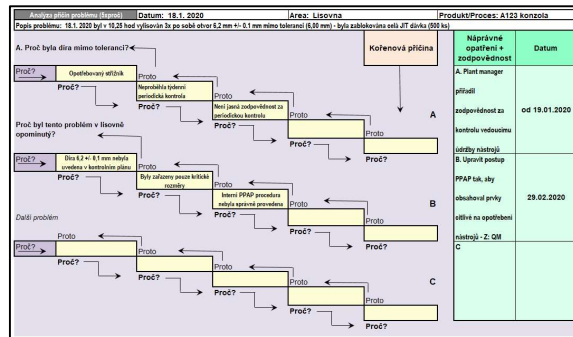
Analýza příčin problému (5xproč) | Datum: 18.1. 2020 | Area: Lisovna | Produkt/Proces: A123 konzola

Popis problému: 18.1. 2020 byl v 10,25 hod vylisován 3x po sobě otvor 6,2 mm +/- 0.1 mm mimo toleranci (6,00 mm) - byla zablokována celá JIT dávka (500 ks)

A. Proč byla díra mimo toleranci?

Kořenová příčina

Proč? Opotřebovaný střižník
Proto
Proč? Neproběhla týdenní periodická kontrola
Proto
Proč? Není jasná zodpovědnost za periodickou kontrolu
Proto
Proč?
Proto
Proč?
Proto

A

Proč byl tento problém v lisovně opominutý?

Proč? Díra 6,2 +/- 0,1 mm nebyla uvedena v kontrolním plánu
Proto
Proč? Byly zařazeny pouze kritické rozměry
Proto
Proč? Interní PPAP procedura nebyla správně provedena
Proto
Proč?
Proto
Proč?
Proto

B

Další problém

Proč?
Proto
Proč?
Proto
Proč?
Proto
Proč?
Proto
Proč?
Proto

C

| Nápravné opatření + zodpovědnost | Datum |
|---|---|
| A. Plant manager přiřadil zodpovědnost za kontrolu vedoucímu údržby nástrojů | od 19.01.2020 |
| B. Upravit postup PPAP tak, aby obsahoval prvky sítové na opotřebení nástrojů - Z: QM | 29.02.2020 |
| C | |